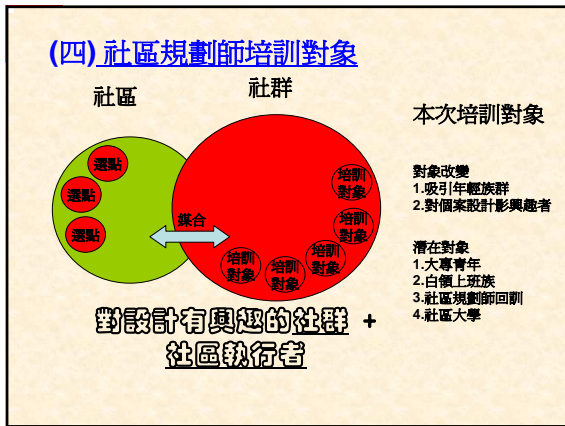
(四) 社區規劃師培訓對象

社區

社群

本次培訓對象

選點

選點

選點

媒合

培訓對象

培訓對象

培訓對象

培訓對象

培訓對象

對象改變
1.吸引年輕族群
2.對個案設計影興趣者

潛在對象
1.大專青年
2.白領上班族
3.社區規劃師回訓
4.社區大學

對設計有興趣的社群 +
社區執行者